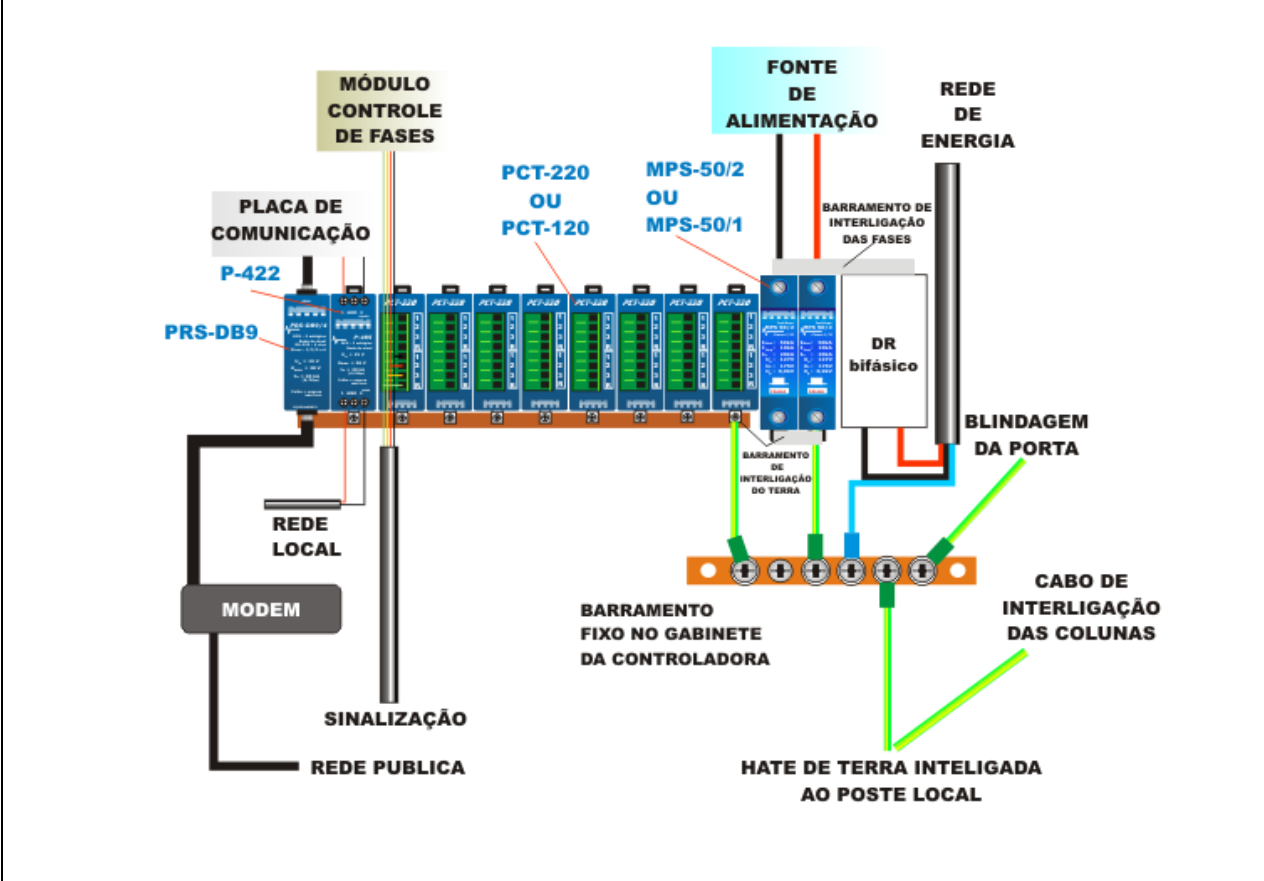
MÓDULO CONTROLE DE FASES

FONTE DE ALIMENTAÇÃO

REDE DE ENERGIA

PCT-220 OU PCT-120

MPS-50/2 OU MPS-50/1

BARRAMENTO DE INTERLIGAÇÃO DAS FASES

PLACA DE COMUNICAÇÃO

P-422

PRS-DB9

PCT-220 PCT-220 PCT-220 PCT-220 PCT-220 PCT-220 PCT-220 PCT-220

DR bifásico

BLINDAGEM DA PORTA

BARRAMENTO DE INTERLIGAÇÃO DO TERRA

REDE LOCAL

MODEM

BARRAMENTO FIXO NO GABINETE DA CONTROLADORA

CABO DE INTERLIGAÇÃO DAS COLUNAS

SINALIZAÇÃO

REDE PUBLICA

HATE DE TERRA INTELIGADA AO POSTE LOCAL